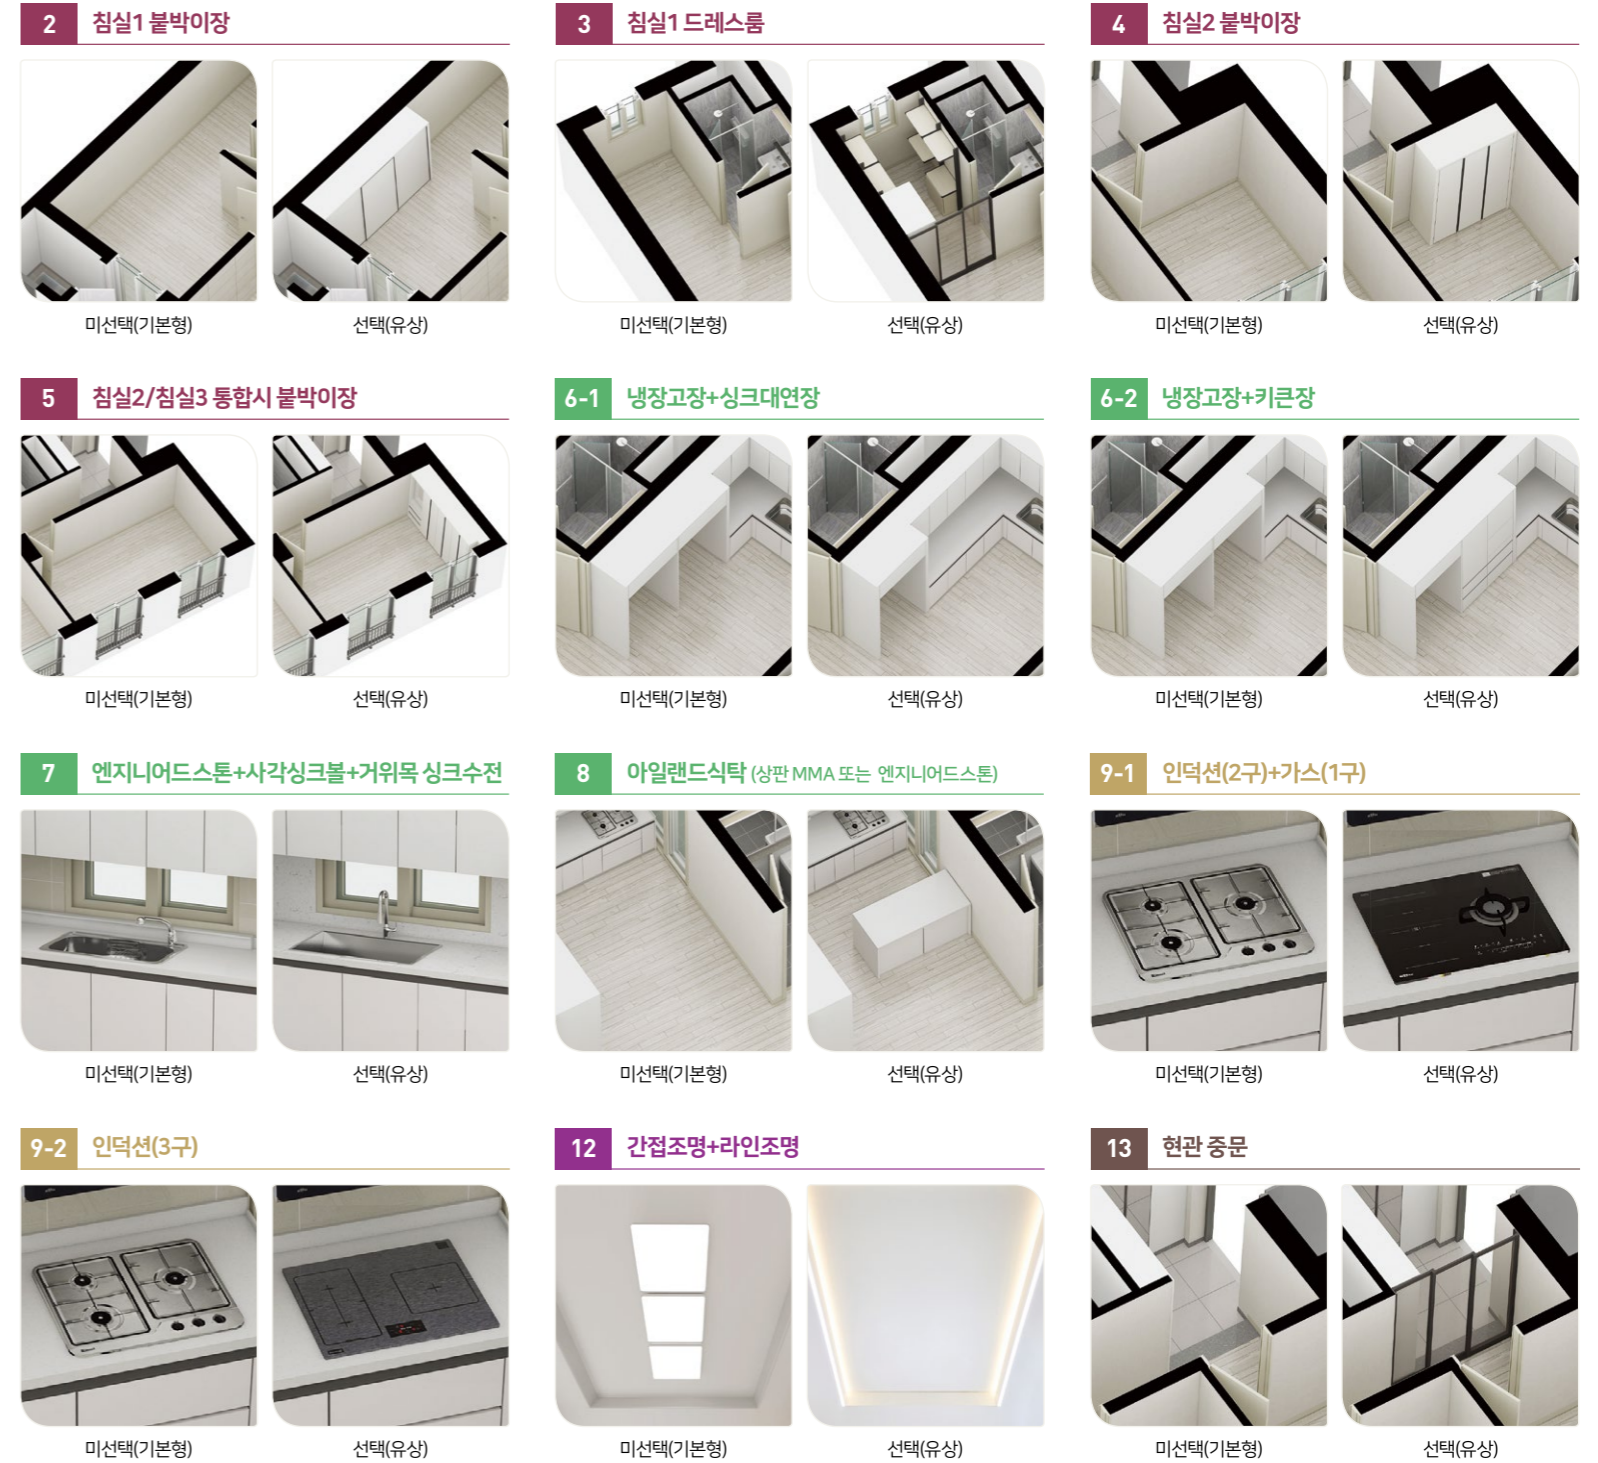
2 침실1 붙박이장

미선택(기본형)

선택(유상)

3 침실1 드레스룸

미선택(기본형)

선택(유상)

4 침실2 붙박이장

미선택(기본형)

선택(유상)

5 침실2/침실3 통합시 붙박이장

미선택(기본형)

선택(유상)

6-1 냉장고장+싱크대연장

미선택(기본형)

선택(유상)

6-2 냉장고장+키큰장

미선택(기본형)

선택(유상)

7 엔지니어드스톤+사각싱크볼+거위목 싱크수전

미선택(기본형)

선택(유상)

8 아일랜드식탁 (상판 MMA 또는 엔지니어드스톤)

미선택(기본형)

선택(유상)

9-1 인덕션(2구)+가스(1구)

미선택(기본형)

선택(유상)

9-2 인덕션(3구)

미선택(기본형)

선택(유상)

12 간접조명+라인조명

미선택(기본형)

선택(유상)

13 현관 중문

미선택(기본형)

선택(유상)